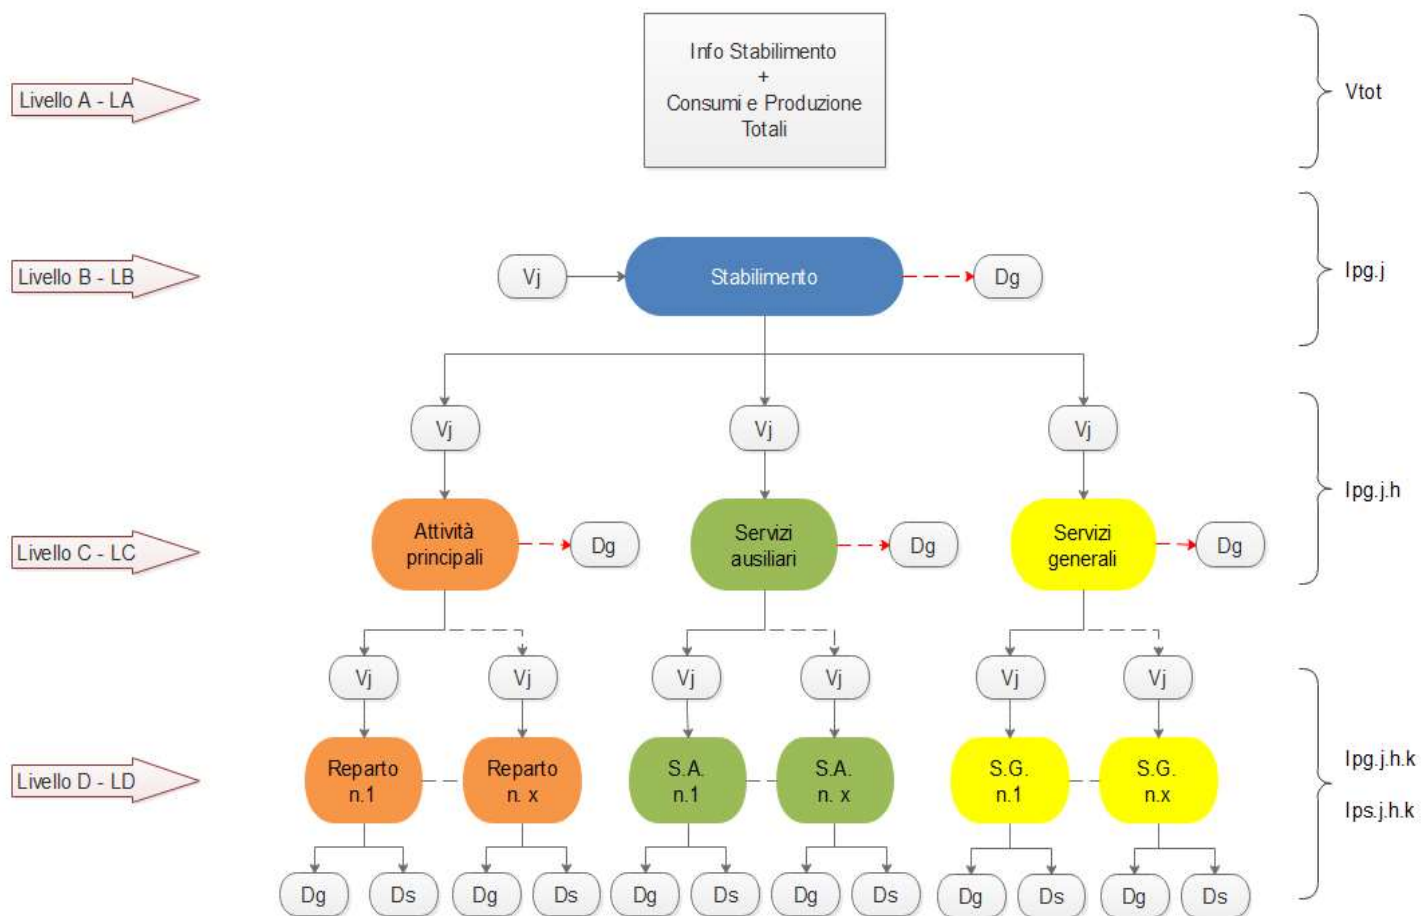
Livello A - LA

Info Stabilimento
+
Consumi e Produzione
Totali

Vtot

Livello B - LB

Vj

Stabilimento

Dg

Ipg.j

Vj

Vj

Vj

Ipg.j.h

Livello C - LC

Attività principali

Dg

Servizi ausiliari

Dg

Servizi generali

Dg

Vj

Vj

Vj

Vj

Vj

Vj

Livello D - LD

Reparto n.1

Reparto n. x

S.A. n.1

S.A. n. x

S.G. n.1

S.G. n.x

Ipg.j.h.k

Ips.j.h.k

Dg

Ds

Dg

Ds

Dg

Ds

Dg

Ds

Dg

Ds

Dg

Ds